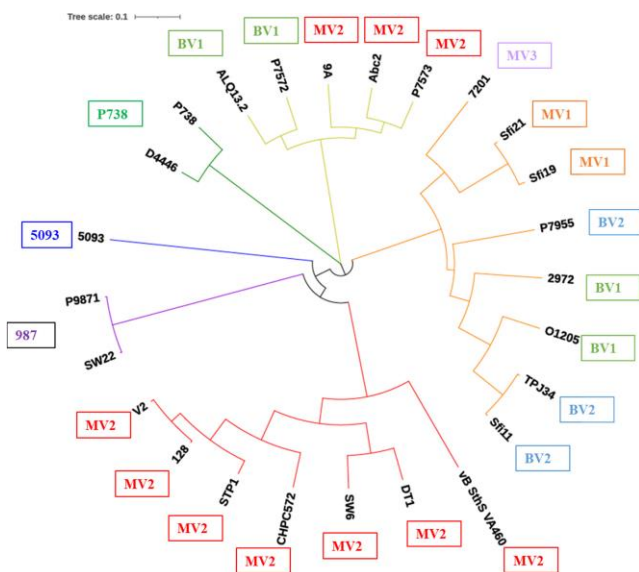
Tree scale: 0.1

BV1
BV1
MV2
MV2
MV2
MV3
P738
ALQ13.2
P7572
9A
Abc2
P7573
7201
MV1
P738
DA446
Sfi21
Sfi19
MV1
5093
5093
P7955
BV2
2972
BV1
P9871
987
SW22
O1205
BV1
TPJ34
BV2
Sfi11
BV2
V2
MV2
128
MV2
STP1
CHPC572
SW6
DT1
vB SthS VA460
MV2
MV2
MV2
MV2
MV2